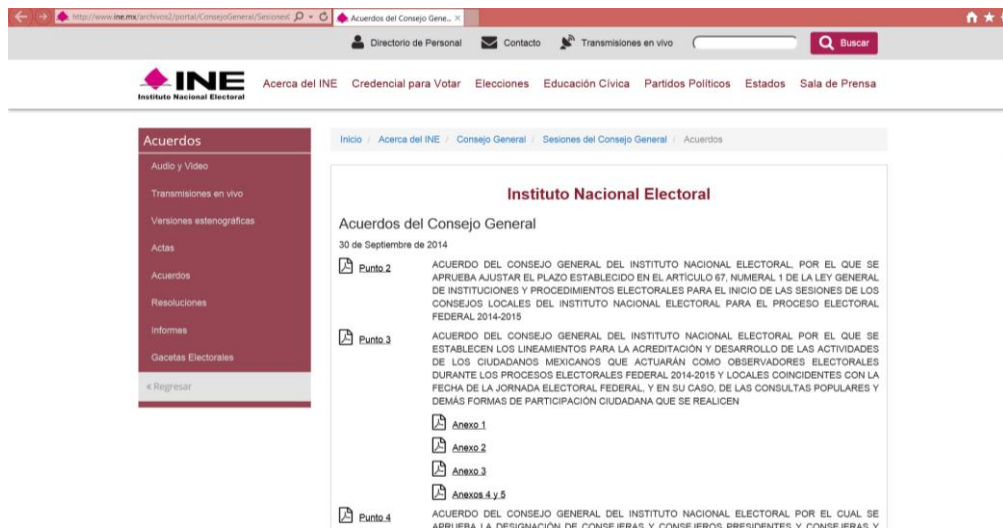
http://www.ine.mx/archivos2/portal/ConsejoGeneral/Sesiones( Acuerdos del Consejo Gene... ×

Directorio de Personal Contacto Transmisiones en vivo Buscar

INE Instituto Nacional Electoral

Acerca del INE Credencial para Votar Elecciones Educación Cívica Partidos Políticos Estados Sala de Prensa

Acuerdos
Audio y Video
Transmisiones en vivo
Versiones estenográficas
Actas
Acuerdos
Resoluciones
Informes
Gacetas Electorales
« Regresar

Inicio / Acerca del INE / Consejo General / Sesiones del Consejo General / Acuerdos

Instituto Nacional Electoral

Acuerdos del Consejo General

30 de Septiembre de 2014

Punto 2 ACUERDO DEL CONSEJO GENERAL DEL INSTITUTO NACIONAL ELECTORAL, POR EL QUE SE APRUEBA AJUSTAR EL PLAZO ESTABLECIDO EN EL ARTÍCULO 67, NUMERAL 1 DE LA LEY GENERAL DE INSTITUCIONES Y PROCEDIMIENTOS ELECTORALES PARA EL INICIO DE LAS SESIONES DE LOS CONSEJOS LOCALES DEL INSTITUTO NACIONAL ELECTORAL PARA EL PROCESO ELECTORAL FEDERAL 2014-2015

Punto 3 ACUERDO DEL CONSEJO GENERAL DEL INSTITUTO NACIONAL ELECTORAL POR EL QUE SE ESTABLECEN LOS LINEAMIENTOS PARA LA ACREDITACIÓN Y DESARROLLO DE LAS ACTIVIDADES DE LOS CIUDADANOS MEXICANOS QUE ACTUARÁN COMO OBSERVADORES ELECTORALES DURANTE LOS PROCESOS ELECTORALES FEDERAL 2014-2015 Y LOCALES COINCIDENTES CON LA FECHA DE LA JORNADA ELECTORAL FEDERAL, Y EN SU CASO, DE LAS CONSULTAS POPULARES Y DEMÁS FORMAS DE PARTICIPACIÓN CIUDADANA QUE SE REALICEN

Anexo 1
Anexo 2
Anexo 3
Anexos 4 y 5

Punto 4 ACUERDO DEL CONSEJO GENERAL DEL INSTITUTO NACIONAL ELECTORAL POR EL CUAL SE APRUEBA LA DESIGNACIÓN DE CONSEJERAS Y CONSEJEROS PRESIDENTES Y CONSEJERAS Y